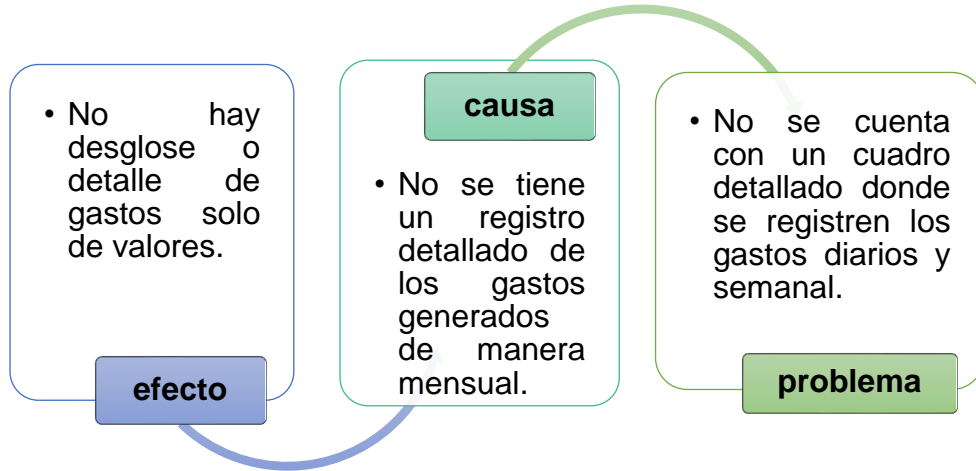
• No hay desglose o detalle de gastos solo de valores.

efecto

causa

• No se tiene un registro detallado de los gastos generados de manera mensual.

• No se cuenta con un cuadro detallado donde se registren los gastos diarios y semanal.

problema